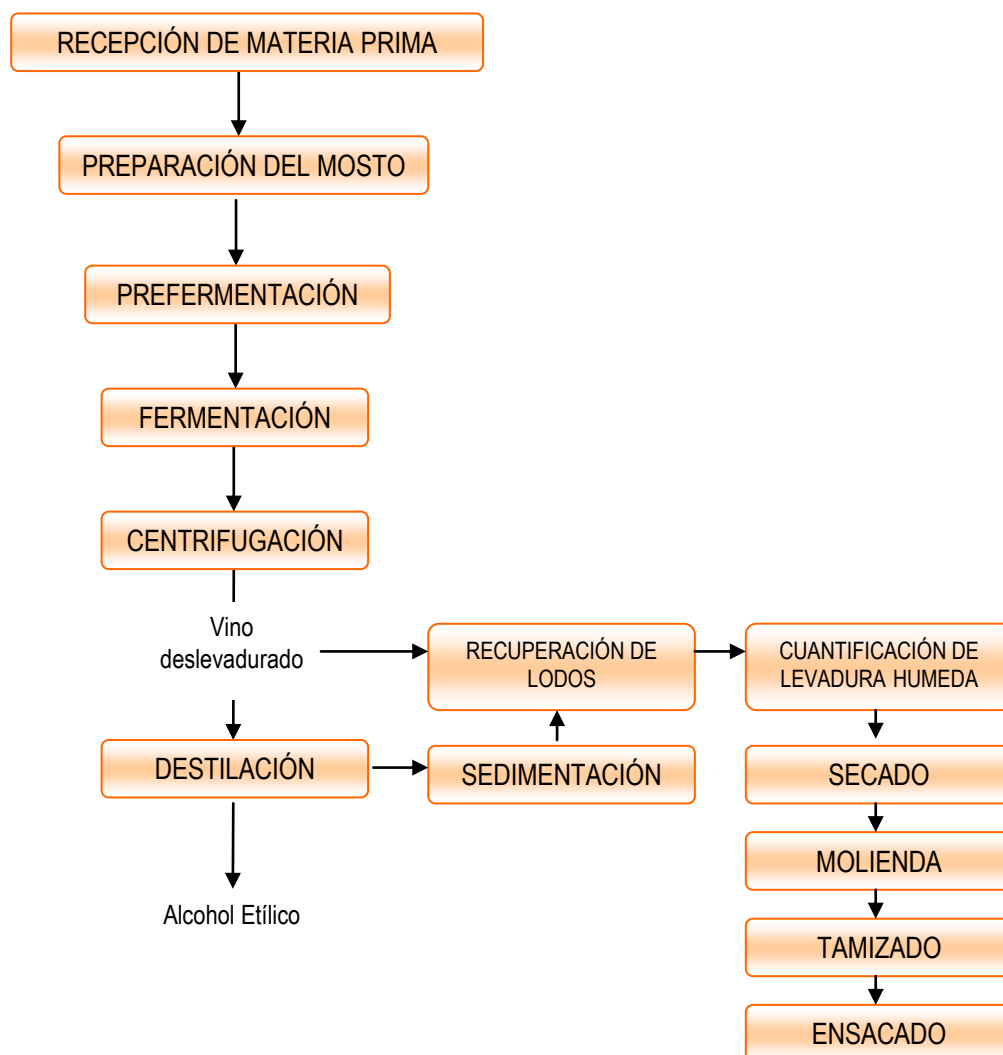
RECEPCIÓN DE MATERIA PRIMA

PREPARACIÓN DEL MOSTO

PREFERMENTACIÓN

FERMENTACIÓN

CENTRIFUGACIÓN

Vino deslevadurado

RECUPERACIÓN DE LODOS

CUANTIFICACIÓN DE LEVADURA HUMEDA

DESTILACIÓN

SEDIMENTACIÓN

SECADO

MOLIENDA

Alcohol Etílico

TAMIZADO

ENSACADO